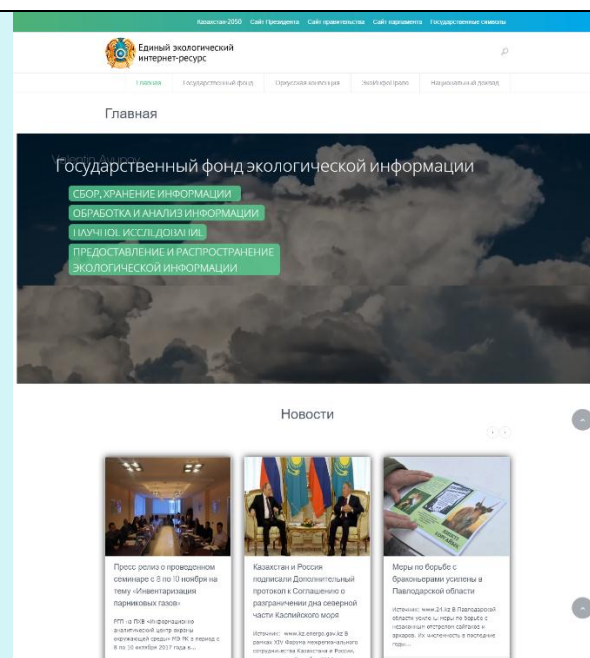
Казахстан-2050 Сайт Президента Сайт правительства Сайт парламента Государственные символы

Единый экологический интернет-ресурс

Главная Государственный фонд Окружная коллекция ЭкоИнфоПорт Национальный доклад

Главная

Государственный фонд экологической информации

СБОР, ХРАНЕНИЕ ИНФОРМАЦИИ

ОБРАБОТКА И АНАЛИЗ ИНФОРМАЦИИ

НАУЧНЫЕ ИССЛЕДОВАНИЯ

ПРЕДОСТАВЛЕНИЕ И РАСПРОСТРАНЕНИЕ ЭКОЛОГИЧЕСКОЙ ИНФОРМАЦИИ

Новости

Пресс релиз о проведенном семинаре с 8 по 10 ноября на тему «Инвентаризация парниковых газов»

РГП на ПХВ «Информационно-аналитический центр охраны окружающей среды» МЭ РК в период с 8 по 10 ноября 2017 года в...

Казахстан и Россия подписали Дополнительный протокол к Соглашению о разграничении дна северной части Каспийского моря

Источник: www.kz.energo.gov.kz В рамках XIV Форума межрегионального сотрудничества Казахстана и России,

Меры по борьбе с браконьерами усилены в Павлодарской области

Источник: www.24.kz В Павлодарской области усилены меры по борьбе с незаконным отловом сайгаков и архаров. Их численность в последние годы...